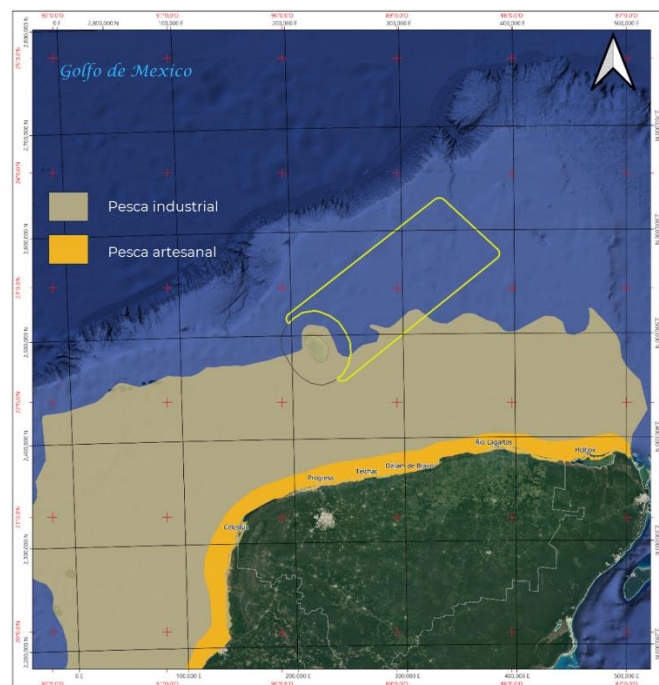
Golfo de Mexico

Pesca industrial

Pesca artesanal

Progreso

Telchac

Dzilam de Bravo

Río Lagartos

Holbox

Celestún

0 E

100,000 E

200,000 E

300,000 E

400,000 E

500,000 E

2,800,000 N

2,700,000 N

2,600,000 N

2,500,000 N

2,400,000 N

2,300,000 N

2,200,000 N

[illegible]